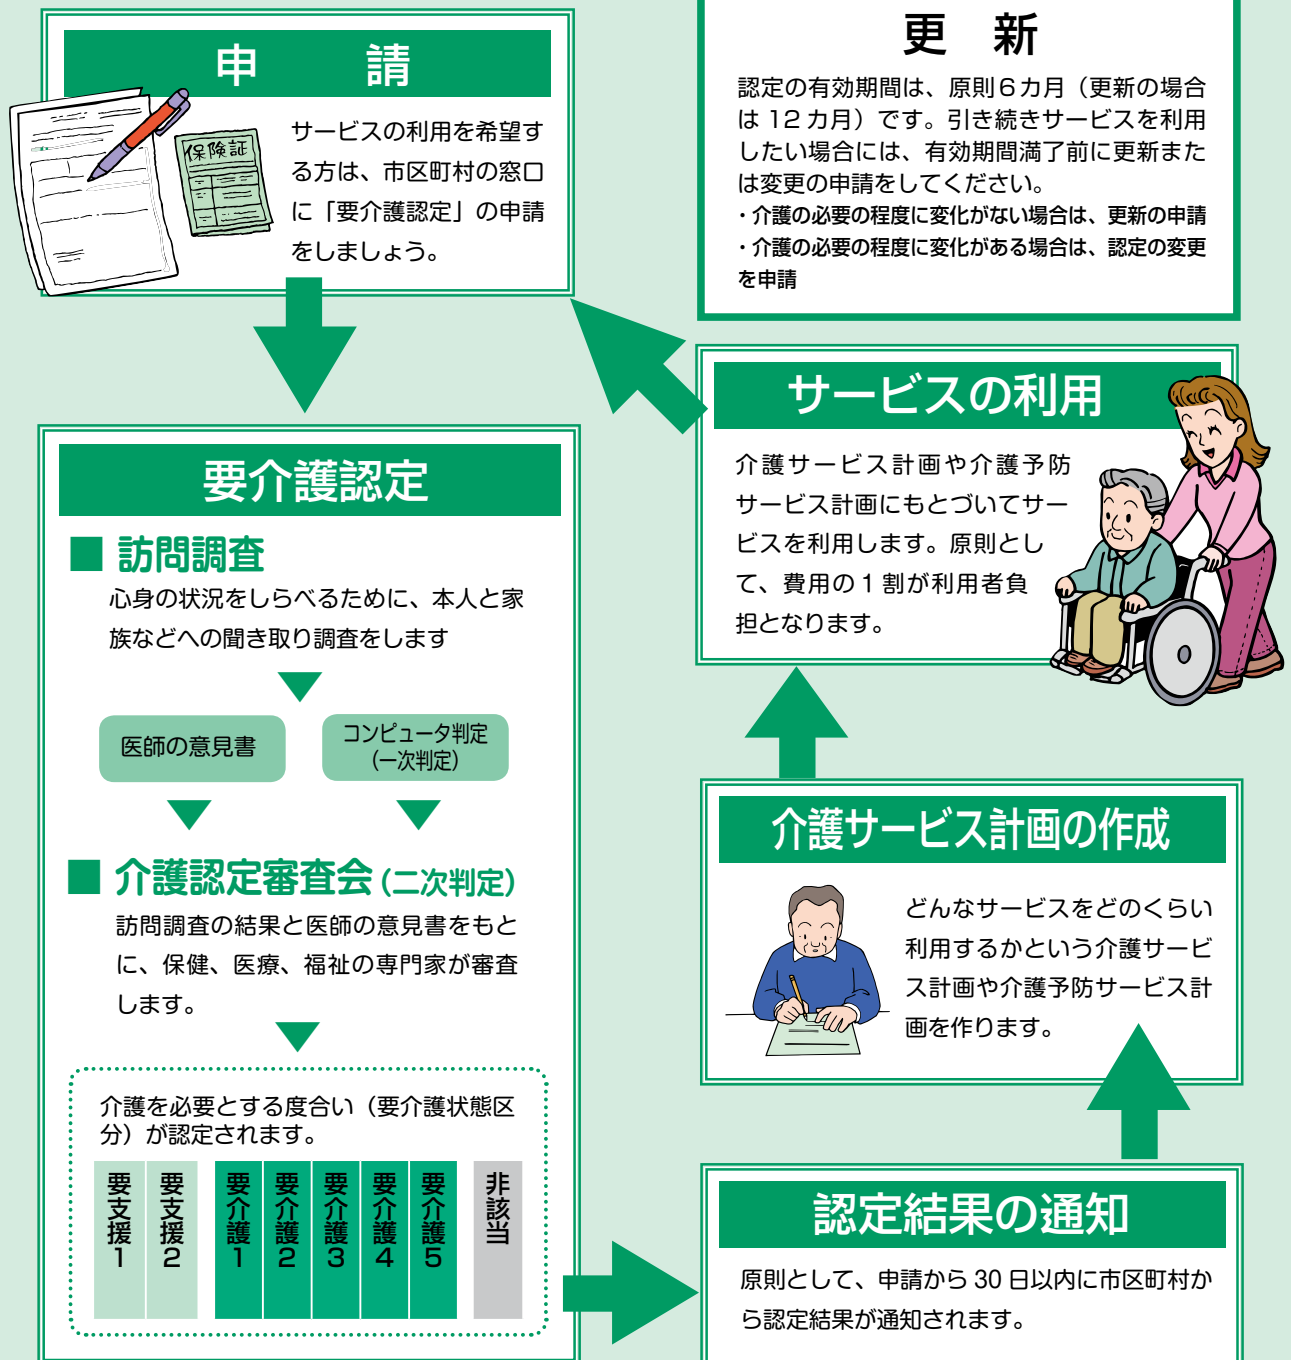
申　　請

サービスの利用を希望する方は、市区町村の窓口に「要介護認定」の申請をしましょう。

保険証

更　新

認定の有効期間は、原則６カ月（更新の場合は 12 カ月）です。引き続きサービスを利用したい場合には、有効期間満了前に更新または変更の申請をしてください。
・介護の必要の程度に変化がない場合は、更新の申請
・介護の必要の程度に変化がある場合は、認定の変更を申請

サービスの利用

介護サービス計画や介護予防サービス計画にもとづいてサービスを利用します。原則として、費用の１割が利用者負担となります。

要介護認定

■ 訪問調査
心身の状況をしらべるために、本人と家族などへの聞き取り調査をします

医師の意見書

コンピュータ判定
（一次判定）

■ 介護認定審査会（二次判定）
訪問調査の結果と医師の意見書をもとに、保健、医療、福祉の専門家が審査します。

介護を必要とする度合い（要介護状態区分）が認定されます。

| 要支援1 | 要支援2 | 要介護1 | 要介護2 | 要介護3 | 要介護4 | 要介護5 | 非該当 |
|---|---|---|---|---|---|---|---|

介護サービス計画の作成

どんなサービスをどのくらい利用するかという介護サービス計画や介護予防サービス計画を作ります。

認定結果の通知

原則として、申請から 30 日以内に市区町村から認定結果が通知されます。